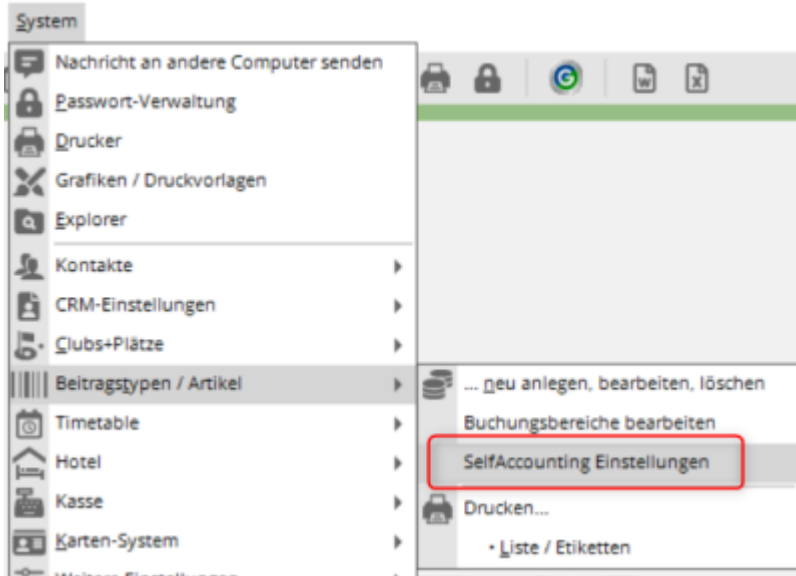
System

Nachricht an andere Computer senden
Passwort-Verwaltung
Drucker
Grafiken / Druckvorlagen
Explorer
Kontakte
CRM-Einstellungen
Clubs+Plätze
Beitragstypen / Artikel
Timetable
Hotel
Kasse
Karten-System
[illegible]

... neu anlegen, bearbeiten, löschen
Buchungsbereiche bearbeiten
SelfAccounting Einstellungen
Drucken...
• Liste / Etiketten